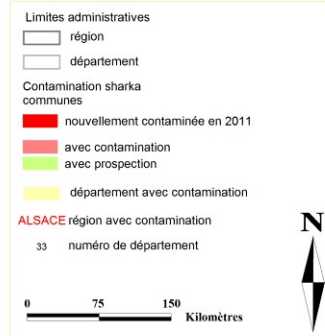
Limites administratives

région

département

Contamination sharka communes

nouvellement contaminée en 2011

avec contamination

avec prospection

département avec contamination

ALSACE région avec contamination

33 numéro de département

N

0 75 150

Kilomètres